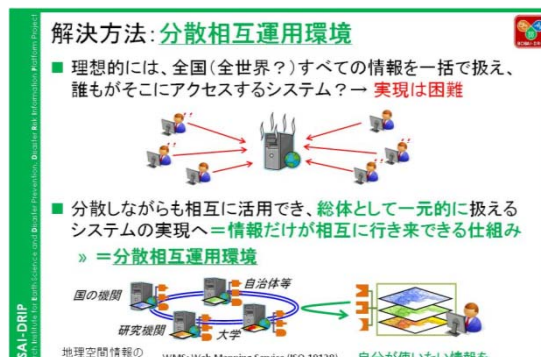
SAI-DRIP
National Research Institute for Earth Science and Disaster Prevention, Disaster Risk Information Platform Project

解決方法：分散相互運用環境

■ 理想的には、全国（全世界？）すべての情報を一括で扱え、誰もがそこにアクセスするシステム？→ 実現は困難

■ 分散しながらも相互に活用でき、総体として一元的に扱えるシステムの実現へ＝情報だけが相互に行き来できる仕組み

» ＝分散相互運用環境

国の機関
自治体等
研究機関
大学

地理空間情報の
WMS: Web Mapping Service (ISO 19128)
自分が使いたい情報を